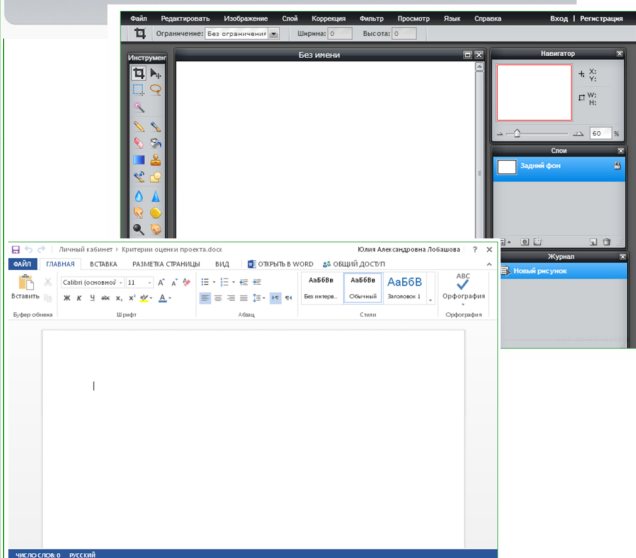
Файл Редактировать Изображение Слой Коррекция Фильтр Просмотр Язык Справка Вход | Регистрация

Ограничение: Без ограничения Ширина: 0 Высота: 0

Инструмент

Без имени

Навигатор

X:
Y:

W:
H:

60 %

Слои

Задний фон

Журнал

Новый рисунок

Личный кабинет › Критерии оценки проекта.docx Юлия Александровна Лобашова ? ✕

ФАЙЛ ГЛАВНАЯ ВСТАВКА РАЗМЕТКА СТРАНИЦЫ ВИД ОТКРЫТЬ В WORD ОБЩИЙ ДОСТУП

Вставить

Calibri (основной · 11

Ж К Ч abc x₂ x² A

АаБбВв Без интерв...
АаБбВв Обычный
АаБбВ Заголовок 1

ABC Орфография

Буфер обмена Шрифт Абзац Стили Орфография

ЧИСЛО СЛОВ: 0 РУССКИЙ